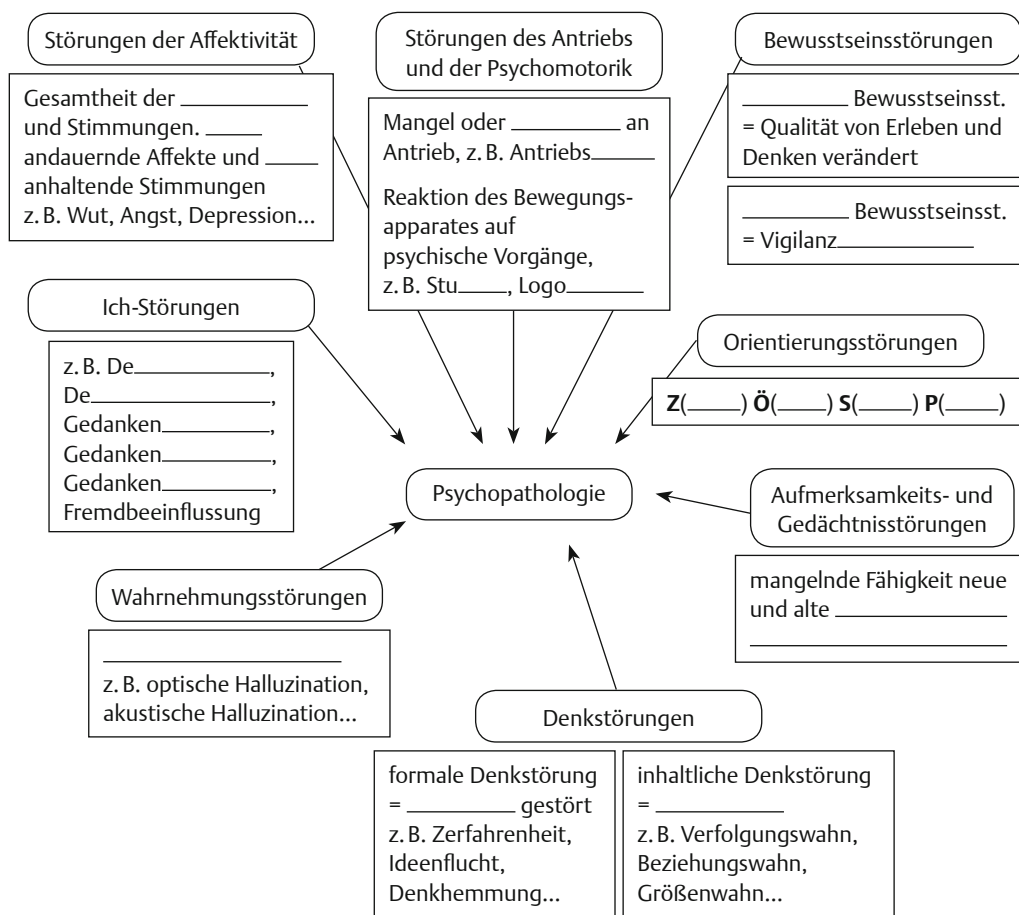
Störungen der Affektivität

Gesamtheit der ________ und Stimmungen. ____ andauernde Affekte und ____ anhaltende Stimmungen z. B. Wut, Angst, Depression...

Störungen des Antriebs und der Psychomotorik

Mangel oder ________ an Antrieb, z. B. Antriebs____

Reaktion des Bewegungsapparates auf psychische Vorgänge, z. B. Stu____, Logo______

Bewusstseinsstörungen

________ Bewusstseinsst. = Qualität von Erleben und Denken verändert

________ Bewusstseinsst. = Vigilanz__________

Ich-Störungen

z. B. De__________, De__________, Gedanken________, Gedanken________, Gedanken________, Fremdbeeinflussung

Orientierungsstörungen

**Z**(____) **Ö**(____) **S**(____) **P**(____)

Psychopathologie

Aufmerksamkeits- und Gedächtnisstörungen

mangelnde Fähigkeit neue und alte __________
______________

Wahrnehmungsstörungen

______________
z. B. optische Halluzination, akustische Halluzination...

Denkstörungen

formale Denkstörung = ________ gestört z. B. Zerfahrenheit, Ideenflucht, Denkhemmung...

inhaltliche Denkstörung = ________ z. B. Verfolgungswahn, Beziehungswahn, Größenwahn...